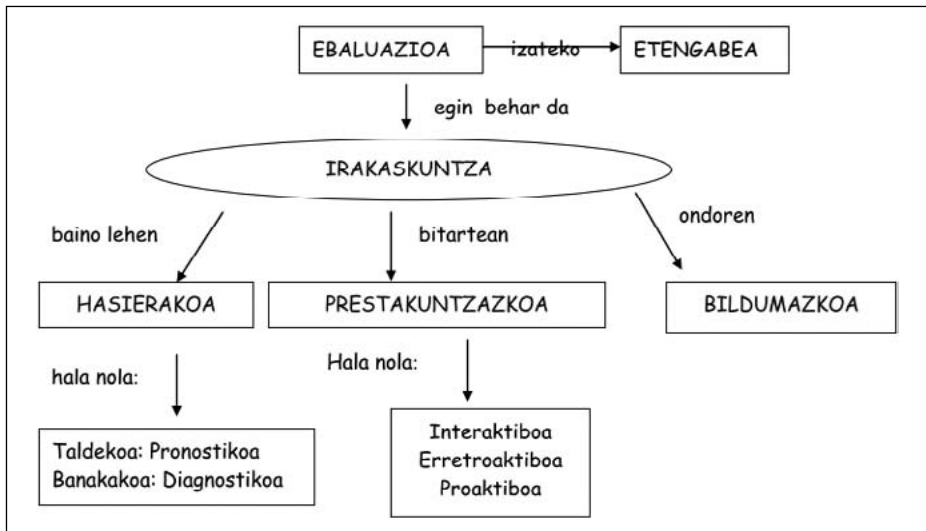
EBALUAZIOA izateko ETENGABEA

egin behar da

IRAKASKUNTZA

baino lehen

bitartean

ondoren

HASIERAKOA

PRESTAKUNTZAZKOA

BILDUMAZKOA

hala nola:

Hala nola:

Taldekoa: Pronostikoa
Banakakoa: Diagnostikoa

Interaktiboa
Erretroaktiboa
Proaktiboa